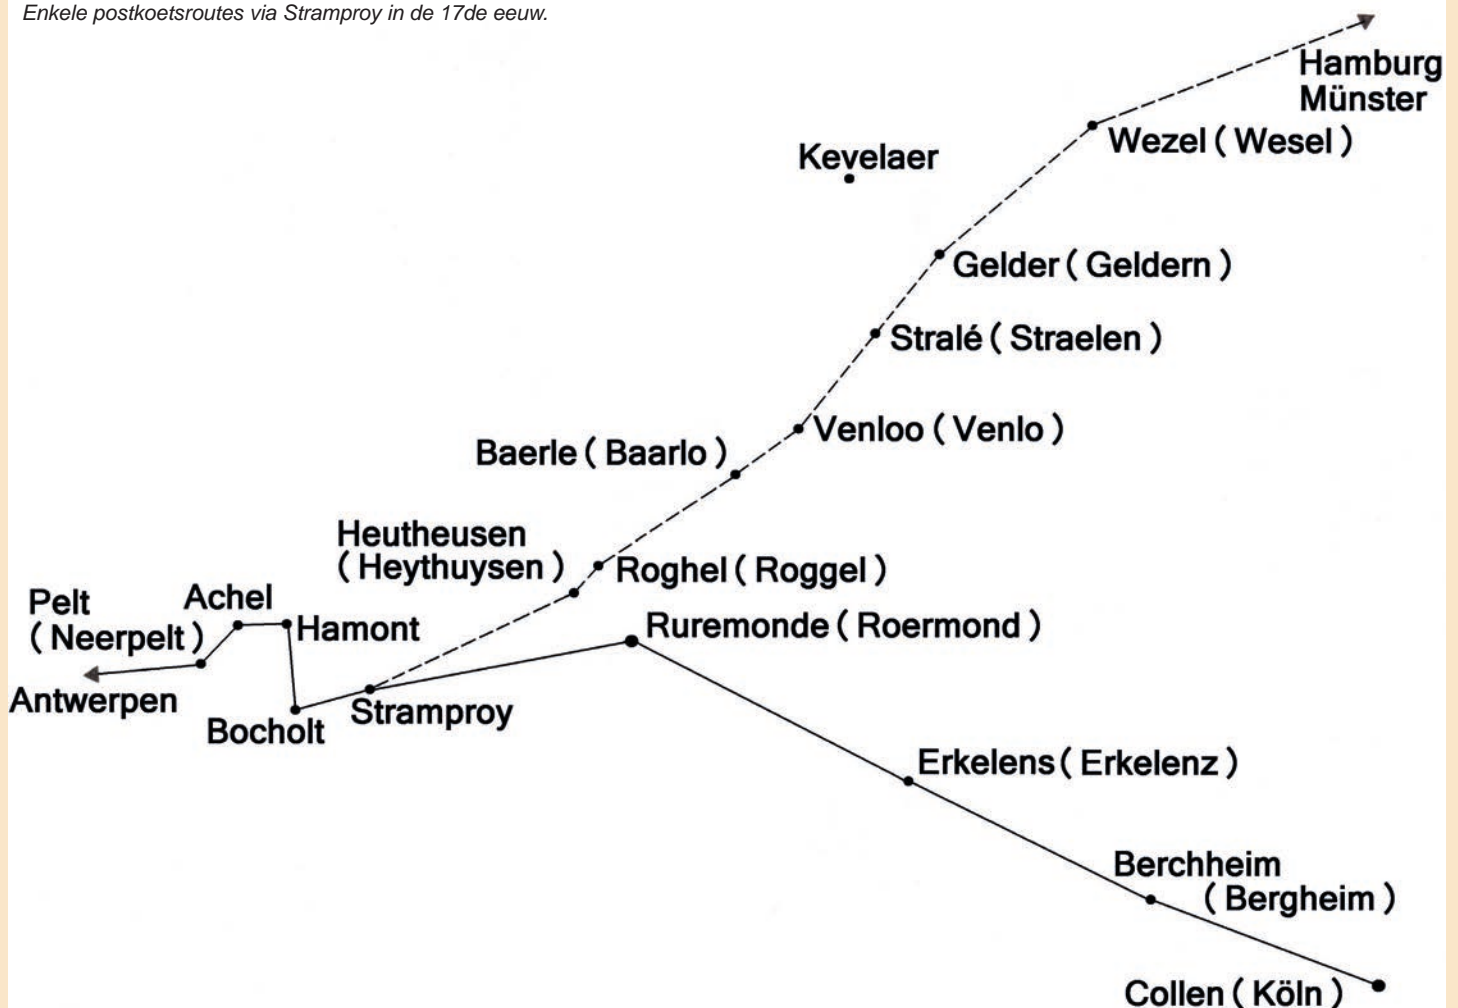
Enkele postkoetsroutes via Stramproy in de 17de eeuw.

Hamburg
Münster

Wezel ( Wesel )

Kevelaer

Gelder ( Geldern )

Stralé ( Straelen )

Venloo ( Venlo )

Baerle ( Baarlo )

Heutheusen
( Heythuysen )

Roghel ( Roggel )

Pelt
( Neerpelt )

Achel

Hamont

Ruremonde ( Roermond )

Antwerpen

Bocholt

Stramproy

Erkelens ( Erkelenz )

Berchheim
( Bergheim )

Collen ( Köln )